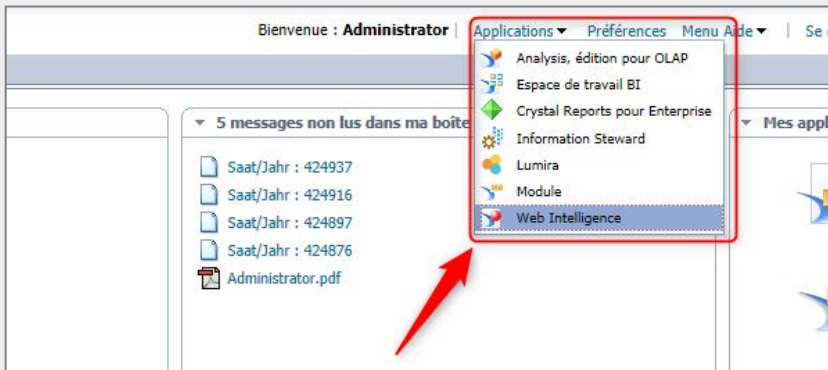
Bienvenue : Administrator | Applications ▾ Préférences Menu Aide ▾ | Se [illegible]

5 messages non lus dans ma boîte

Saat/Jahr : 424937
Saat/Jahr : 424916
Saat/Jahr : 424897
Saat/Jahr : 424876
Administrator.pdf

Analysis, édition pour OLAP
Espace de travail BI
Crystal Reports pour Enterprise
Information Steward
Lumira
Module
Web Intelligence

Mes appl